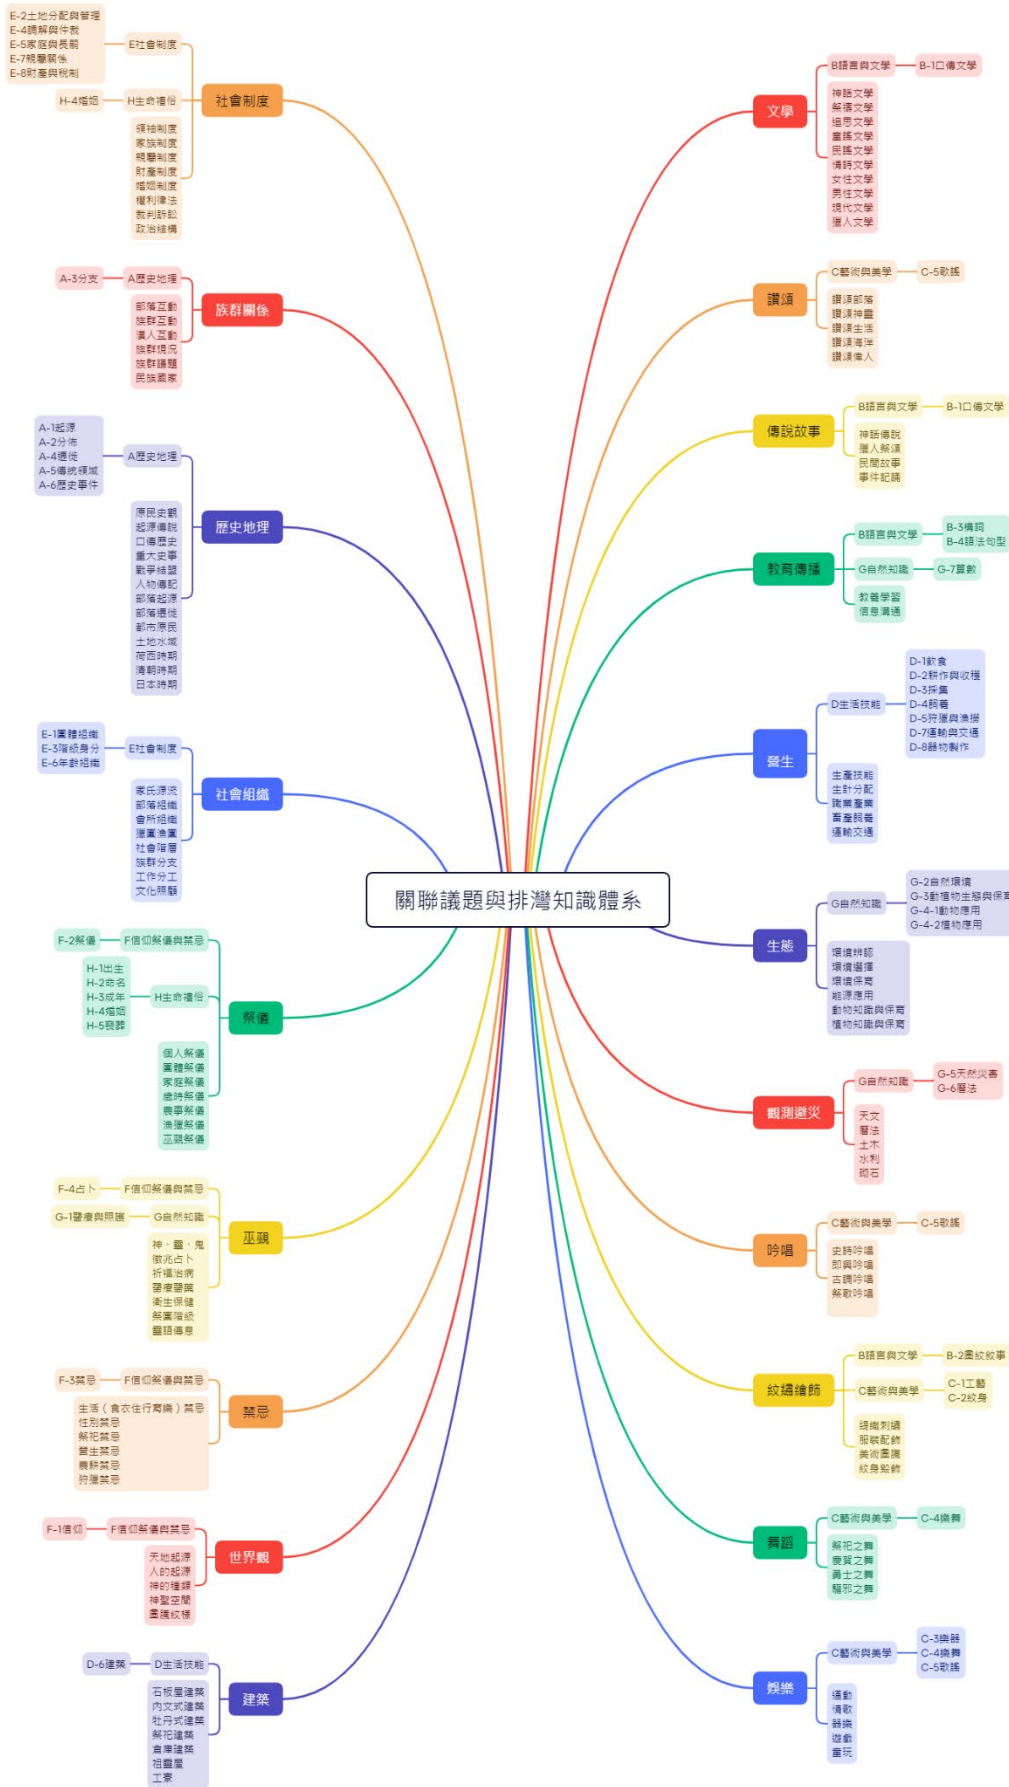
關聯議題與排灣知識體系

社會制度
E社會制度
E-2土地分配與管理
E-4調解與仲裁
E-5家庭與長嗣
E-7親屬關係
E-8財產與稅制
H生命禮俗
H-4婚姻
領袖制度
家族制度
親屬制度
財產制度
婚姻制度
權利律法
裁判訴訟
政治結構

族群關係
A歷史地理
A-3分支
部落互動
族群互動
漢人互動
族群現況
族群議題
民族國家

歷史地理
A歷史地理
A-1起源
A-2分佈
A-4遷徙
A-5傳統領域
A-6歷史事件
原民史觀
起源傳說
口傳歷史
重大史事
戰爭結盟
人物傳記
部落起源
部落遷徙
都市原民
土地水域
荷西時期
清朝時期
日本時期

社會組織
E社會制度
E-1團體組織
E-3階級身分
E-6年齡組織
家氏源流
部落組織
會所組織
獵團漁團
社會階層
族群分支
工作分工
文化問題

祭儀
F信仰祭儀與禁忌
F-2祭儀
H生命禮俗
H-1出生
H-2命名
H-3成年
H-4婚姻
H-5喪葬
個人祭儀
團體祭儀
家庭祭儀
歲時祭儀
農事祭儀
漁獵祭儀
巫覡祭儀

巫覡
F信仰祭儀與禁忌
F-4占卜
G自然知識
G-1醫療與照護
神、靈、鬼
徵兆占卜
祈福治病
醫療醫藥
衛生保健
祭團階級
靈語傳習

禁忌
F信仰祭儀與禁忌
F-3禁忌
生活（食衣住行育樂）禁忌
性別禁忌
祭祀禁忌
重生禁忌
農耕禁忌
狩獵禁忌

世界觀
F信仰祭儀與禁忌
F-1信仰
天地起源
人的起源
神的種類
神聖空間
靈魂紋樣

建築
D生活技能
D-6建築
石板屋建築
內文式建築
牡丹式建築
祭祀建築
倉庫建築
祖靈屋
工寮

文學
B語言與文學
B-1口傳文學
神話文學
祭禱文學
祖靈文學
靈語文學
民謠文學
情詩文學
女性文學
男性文學
現代文學
獵人文學

讚頌
C藝術與美學
C-5歌謠
讚頌部落
讚頌神靈
讚頌生活
讚頌海洋
讚頌偉人

傳說故事
B語言與文學
B-1口傳文學
神話傳說
獵人解讀
民間故事
事件紀錄

教育傳播
B語言與文學
B-3構詞
B-4語法句型
G自然知識
G-7算數
教養學習
信息溝通

營生
D生活技能
D-1飲食
D-2耕作與收穫
D-3採集
D-4飼養
D-5狩獵與漁撈
D-7運輸與交通
D-8器物製作
生產技能
生計分配
職業產業
畜產飼養
運輸交通

生態
G自然知識
G-2自然環境
G-3動植物生態與保育
G-4-1動物應用
G-4-2植物應用
環境辨認
環境選擇
環境保育
能源應用
動物知識與保育
植物知識與保育

觀測避災
G自然知識
G-5天然災害
G-6曆法
天文
曆法
土木
水利
砌石

吟唱
C藝術與美學
C-5歌謠
史詩吟唱
即興吟唱
古調吟唱
祭歌吟唱

紋繡繪飾
B語言與文學
B-2圖紋敘事
C藝術與美學
C-1工藝
C-2紋身
編織刺繡
服裝配飾
美術圖騰
紋身彩飾

舞蹈
C藝術與美學
C-4樂舞
祭祀之舞
慶賀之舞
勇士之舞
驅邪之舞

娛樂
C藝術與美學
C-3樂器
C-4樂舞
C-5歌謠
運動
情歌
器樂
遊戲
童玩